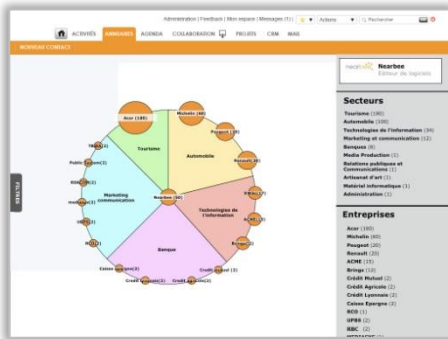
Administration | Feedback | Mon espace | Messages (1) | Actions Rechercher

ACTIVITÉS ANNUAIRE AGENDA COLLABORATION PROJETS CRM MAIL

NOUVEAU CONTACT

FILTRES

Accor (180)
Michelin (40)
Peugeot (20)
Renault (8)
Public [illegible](3)
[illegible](3)
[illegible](2)
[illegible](2)
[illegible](1)
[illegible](1)
Tourisme
Automobile
Marketing communication
Nearbee (8)
Technologies de l'information
Banque
Caisse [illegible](2)
Crédit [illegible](2)
Crédit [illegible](2)
Crédit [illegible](2)
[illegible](1)
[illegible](1)
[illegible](1)

nearbee Nearbee
Éditeur de logiciels

Secteurs
Tourisme (180)
Automobile (108)
Technologies de l'information (34)
Marketing et communication (12)
Banques (8)
Media Production (2)
Relations publiques et Communications (1)
Artisanat d'art (1)
Matériel informatique (1)
Administration (1)

Entreprises
Accor (180)
Michelin (40)
Peugeot (20)
Renault (20)
ACME (15)
Bringo (10)
Crédit Mutuel (2)
Crédit Agricole (2)
Crédit Lyonnais (2)
Caisse Epargne (2)
BCD (1)
UPBS (2)
RBC (2)
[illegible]